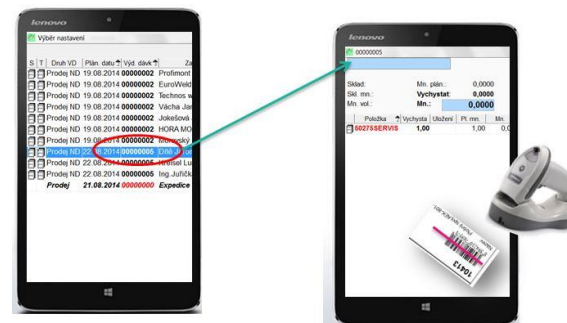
lenovo

Výběr nastavení

| S | T | Druh VD | Plán. datu | Výd. dávk | Za |
|---|---|---|---|---|---|
| | | Prodej ND | 19.08.2014 | 00000002 | Profimont |
| | | Prodej ND | 19.08.2014 | 00000002 | EuroWeld |
| | | Prodej ND | 19.08.2014 | 00000002 | Technos |
| | | Prodej ND | 19.08.2014 | 00000002 | Vácha Ja |
| | | Prodej ND | 19.08.2014 | 00000002 | Jokešová |
| | | Prodej ND | 19.08.2014 | 00000002 | HORA MO |
| | | Prodej ND | 19.08.2014 | 00000002 | Moravský |
| | | Prodej ND | 22.08.2014 | 00000005 | Dítě Ji |
| | | Prodej ND | 22.08.2014 | 00000005 | Treisel Lu |
| | | Prodej ND | 22.08.2014 | 00000005 | Ing.Juříčk |
| | | Prodej | 21.08.2014 | 00000000 | Expedice |

lenovo

00000005

Sklad: Mn. plán.: 0,0000
Skl. mn.: Vychystat: 0,0000
Mn. vol.: Mn.: 0,0000

| Položka | Vychysta | Uložení | Pl. mn. | Mn. |
|---|---|---|---|---|
| S0275SERVIS | 1,00 | | 1,00 | 0,0 |

10413